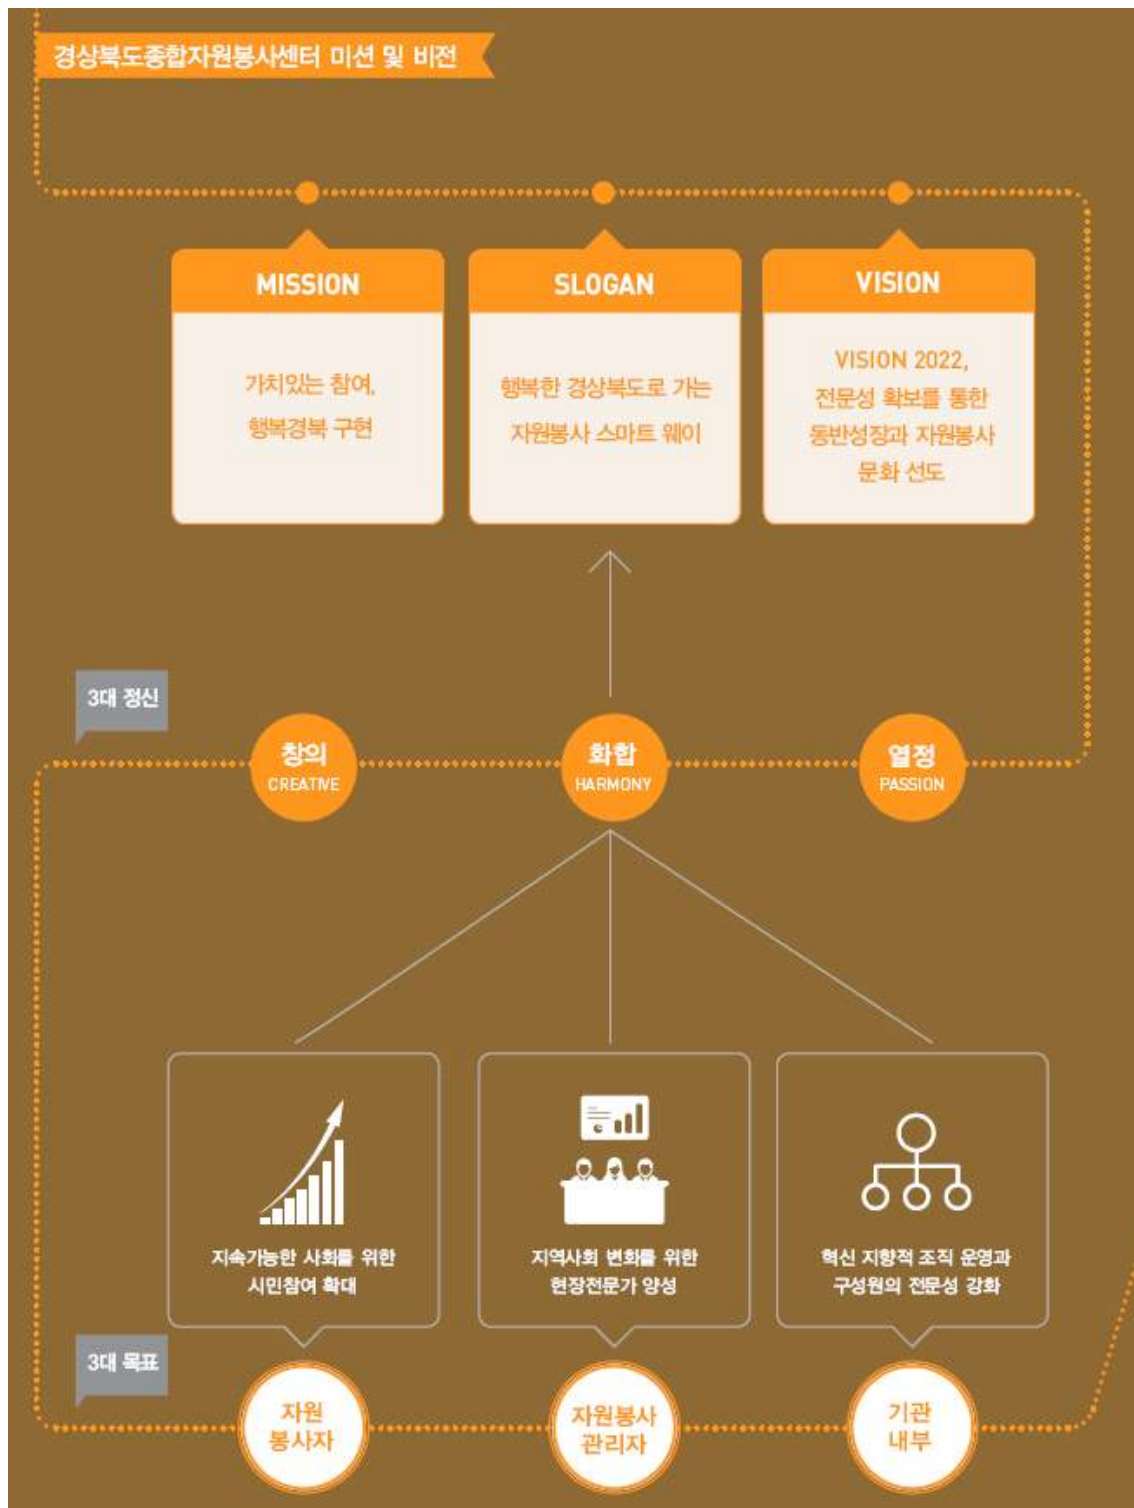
경상북도종합자원봉사센터 미션 및 비전

MISSION

가치있는 참여, 행복경북 구현

SLOGAN

행복한 경상북도로 가는 자원봉사 스마트 웨이

VISION

VISION 2022, 전문성 확보를 통한 동반성장과 자원봉사 문화 선도

3대 정신

창의
CREATIVE

화합
HARMONY

열정
PASSION

지속가능한 사회를 위한 시민참여 확대

지역사회 변화를 위한 현장전문가 양성

혁신 지향적 조직 운영과 구성원의 전문성 강화

3대 목표

자원
봉사자

자원봉사
관리자

기관
내부